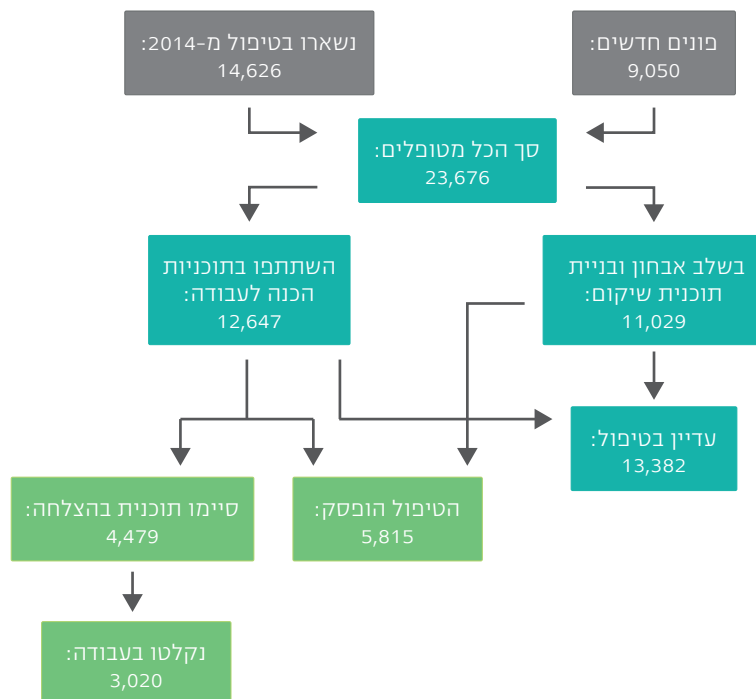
פונים חדשים:
9,050

נשארו בטיפול מ-2014:
14,626

סך הכל מטופלים:
23,676

בשלב אבחון ובניית תוכנית שיקום:
11,029

השתתפו בתוכניות הכנה לעבודה:
12,647

עדיין בטיפול:
13,382

הטיפול הופסק:
5,815

סיימו תוכנית בהצלחה:
4,479

נקלטו בעבודה:
3,020